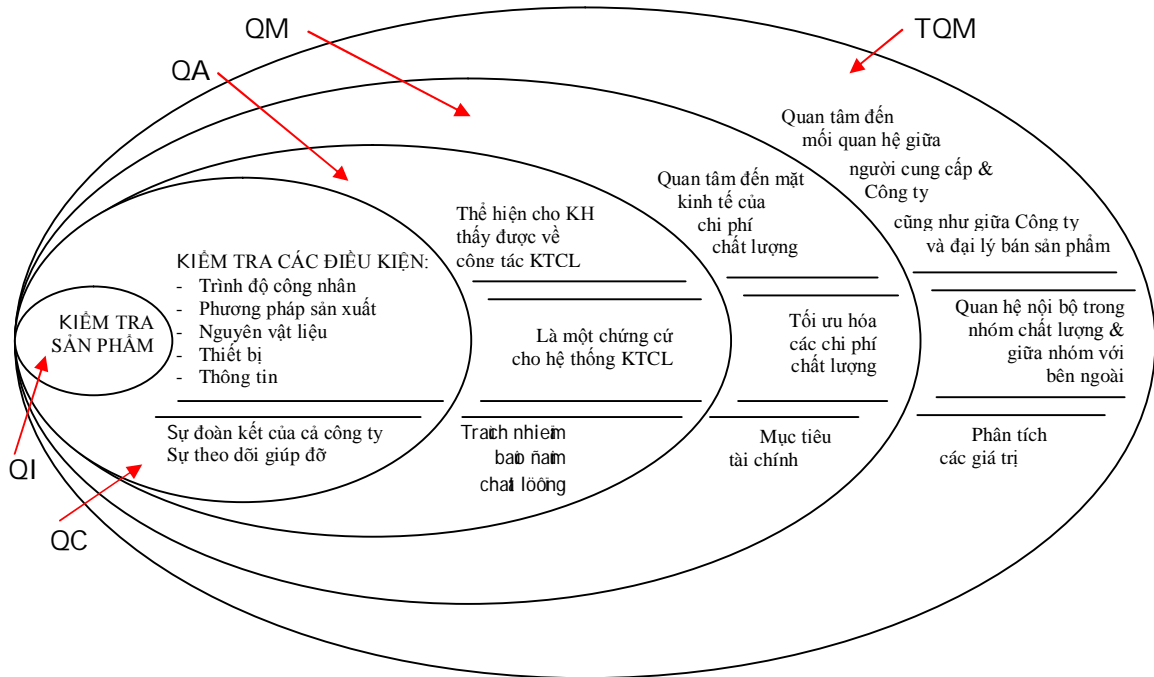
QM

TQM

QA

Quan tâm đến mối quan hệ giữa người cung cấp & Công ty cũng như giữa Công ty và đại lý bán sản phẩm

Quan tâm đến mặt kinh tế của chi phí chất lượng

Thể hiện cho KH thấy được về công tác KTCL

KIỂM TRA CÁC ĐIỀU KIỆN:
- Trình độ công nhân
- Phương pháp sản xuất
- Nguyên vật liệu
- Thiết bị
- Thông tin

KIỂM TRA SẢN PHẨM

Là một chứng cứ cho hệ thống KTCL

Tối ưu hóa các chi phí chất lượng

Quan hệ nội bộ trong nhóm chất lượng & giữa nhóm với bên ngoài

Sự đoàn kết của cả công ty
Sự theo dõi giúp đỡ

Traùch nhieäm baûo ñaûm chaát löôïng

Mục tiêu tài chính

Phân tích các giá trị

QI

QC